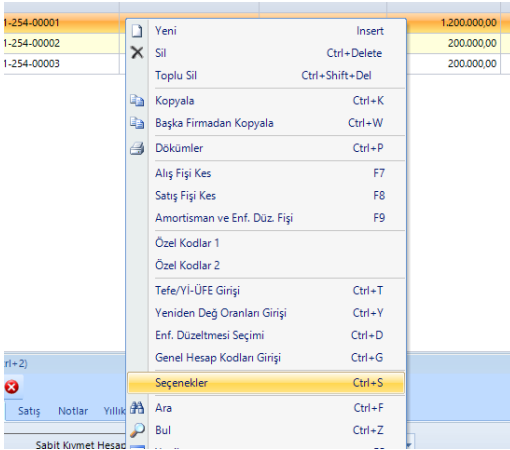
1-254-00001 1.200.000,00
1-254-00002 200.000,00
1-254-00003 200.000,00

Yeni Insert
Sil Ctrl+Delete
Toplu Sil Ctrl+Shift+Del
Kopyala Ctrl+K
Başka Firmadan Kopyala Ctrl+W
Dökümler Ctrl+P
Alış Fişi Kes F7
Satış Fişi Kes F8
Amortisman ve Enf. Düz. Fişi F9
Özel Kodlar 1
Özel Kodlar 2
Tefe/Yİ-ÜFE Girişi Ctrl+T
Yeniden Değ Oranları Girişi Ctrl+Y
Enf. Düzeltmesi Seçimi Ctrl+D
Genel Hesap Kodları Girişi Ctrl+G
Seçenekler Ctrl+S
Ara Ctrl+F
Bul Ctrl+Z

rl+2)
Satış Notlar Yıllık
Sabit Kıymet Hesap